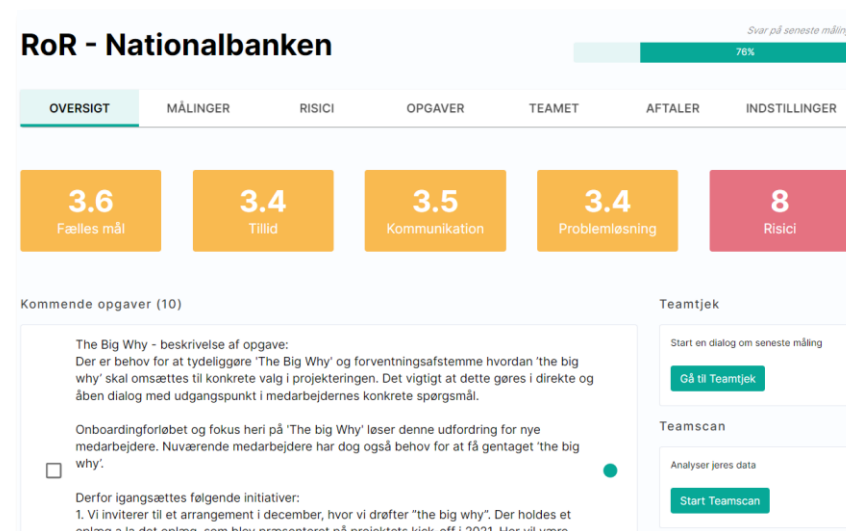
RoR - Nationalbanken

Svar på seneste målin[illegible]

76%

OVERSIGT
MÅLINGER
RISICI
OPGAVER
TEAMET
AFTALER
INDSTILLINGER

3.6
Fælles mål

3.4
Tillid

3.5
Kommunikation

3.4
Problemløsning

8
Risici

Kommende opgaver (10)

The Big Why - beskrivelse af opgave:
Der er behov for at tydeliggøre 'The Big Why' og forventningsafstemme hvordan 'the big why' skal omsættes til konkrete valg i projekteringen. Det vigtigt at dette gøres i direkte og åben dialog med udgangspunkt i medarbejdernes konkrete spørgsmål.

Onboardingforløbet og fokus heri på 'The big Why' løser denne udfordring for nye medarbejdere. Nuværende medarbejdere har dog også behov for at få gentaget 'the big why'.

Derfor igangsættes følgende initiativer:
1. Vi inviterer til et arrangement i december, hvor vi drøfter "the big why". Der holdes et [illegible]

Teamtjek

Start en dialog om seneste måling

Gå til Teamtjek

Teamscan

Analyser jeres data

Start Teamscan